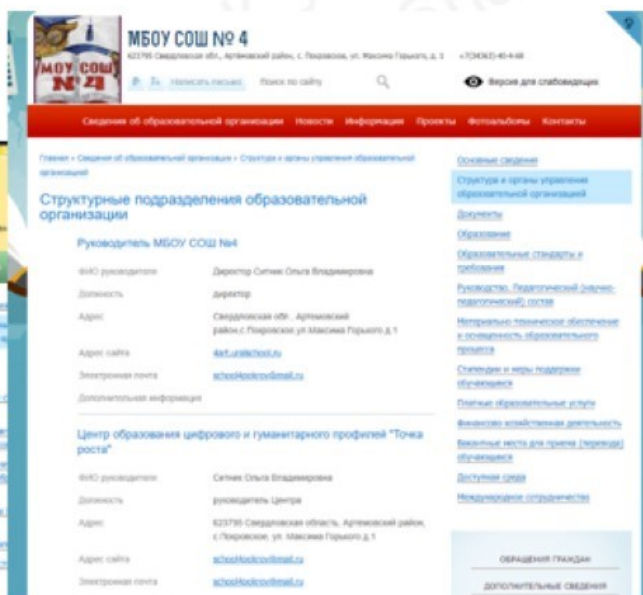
МОУ СОШ №4

МБОУ СОШ № 4

623795 Свердловская обл., Артемовский район, с. Покровское, ул. Максима Горького, д. 1 +7(34363) 40-4-68

Написать письмо Поиск по сайту

Версия для слабовидящих

Сведения об образовательной организации Новости Информация Проекты Фотоальбомы Контакты

Главная » Сведения об образовательной организации » Структура и органы управления образовательной организацией

Структурные подразделения образовательной организации

Руководитель МБОУ СОШ №4

| ФИО руководителя | Директор Ситник Ольга Владимировна |
|---|---|
| Должность | директор |
| Адрес | Свердловская обл., Артемовский район,с.Покровское,ул.Максима Горького д.1 |
| Адрес сайта | 4art.uralschool.ru |
| Электронная почта | schoolpokrov@mail.ru |
| Дополнительная информация | |

Центр образования цифрового и гуманитарного профилей "Точка роста"

| ФИО руководителя | Ситник Ольга Владимировна |
|---|---|
| Должность | руководитель Центра |
| Адрес | 623795 Свердловская область, Артемовский район, с.Покровское, ул. Максима Горького д.1 |
| Адрес сайта | schoolpokrov@mail.ru |
| Электронная почта | schoolpokrov@mail.ru |

Основные сведения
Структура и органы управления образовательной организацией
Документы
Образование
Образовательные стандарты и требования
Руководство. Педагогический (научно-педагогический) состав
Материально-техническое обеспечение и оснащенность образовательного процесса
Стипендии и меры поддержки обучающихся
Платные образовательные услуги
Финансово-хозяйственная деятельность
Вакантные места для приема (перевода) обучающихся
Доступная среда
Международное сотрудничество

ОБРАЩЕНИЯ ГРАЖДАН
ДОПОЛНИТЕЛЬНЫЕ СВЕДЕНИЯ